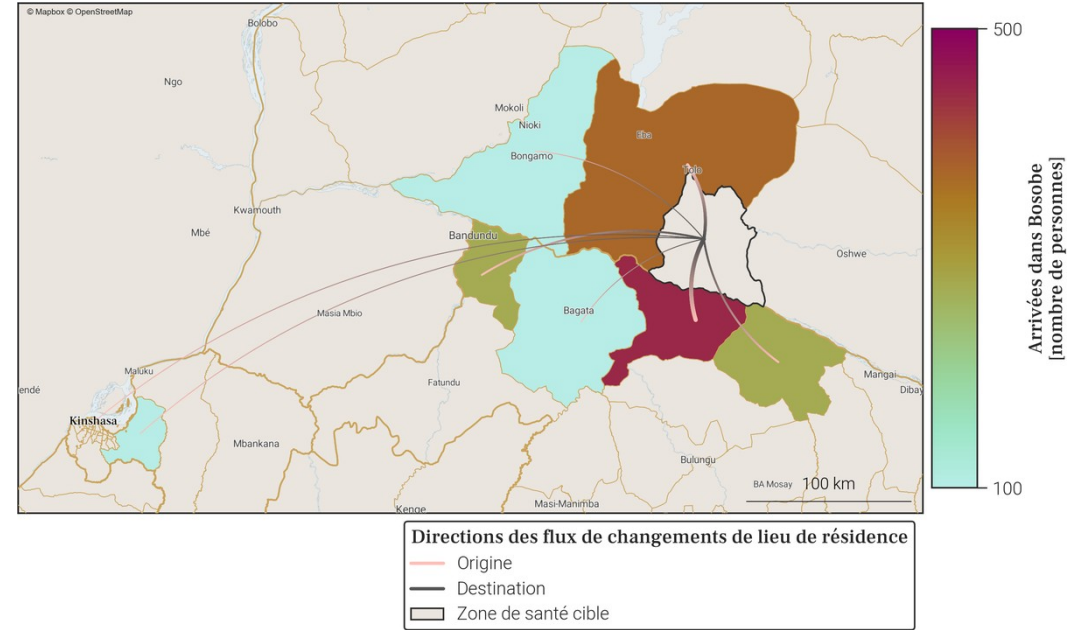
© Mapbox © OpenStreetMap

Bolobo
Ngo
Mokoli
Nioki
Bongamo
Eba
Tolo
Kwamouth
Mbé
Bandundu
Oshwe
Masia Mbio
Bagata
Maluku
endé
Fatundu
Mangai
Dibay
Kinshasa
Mbankana
Bulungu
BA Mosay
100 km
Kenge
Masi-Manimba

500
Arrivées dans Bosobe [nombre de personnes]
100

Directions des flux de changements de lieu de résidence
Origine
Destination
Zone de santé cible